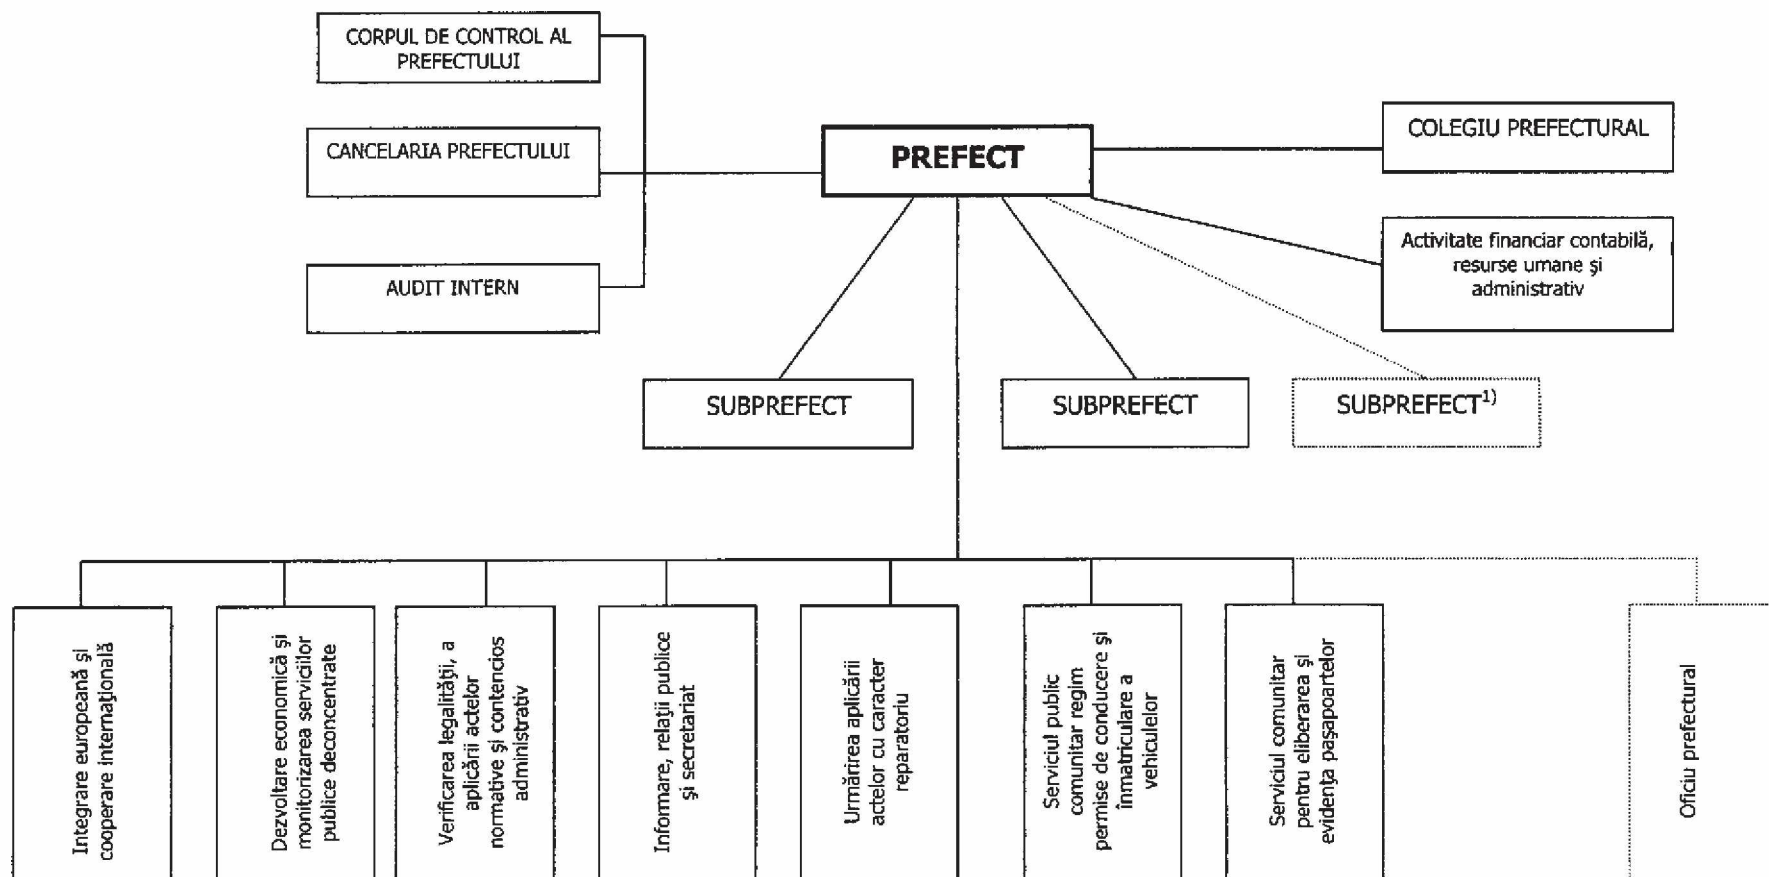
CORPUL DE CONTROL AL PREFECTULUI

CANCELARIA PREFECTULUI

AUDIT INTERN

PREFECT

COLEGIU PREFECTURAL

Activitate financiar contabilă, resurse umane şi administrativ

SUBPREFECT

SUBPREFECT

SUBPREFECT$^{1)}$

Integrare europeană şi cooperare internaţională

Dezvoltare economică şi monitorizarea serviciilor publice deconcentrate

Verificarea legalităţii, a aplicării actelor normative şi contencios administrativ

Informare, relaţii publice şi secretariat

Urmărirea aplicării actelor cu caracter reparatoriu

Serviciul public comunitar regim permise de conducere şi înmatriculare a vehiculelor

Serviciul comunitar pentru eliberarea şi evidenţa paşapoartelor

Oficiu prefectural